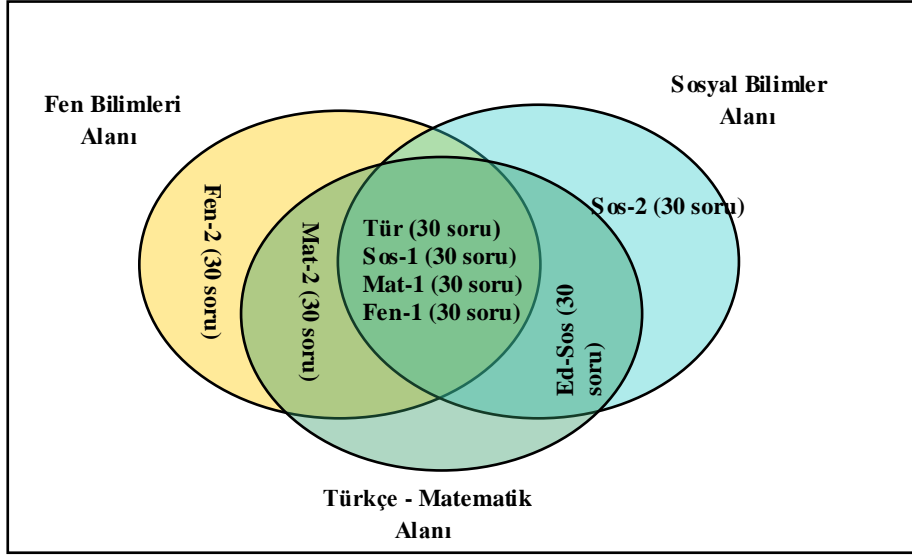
Fen Bilimleri Alanı

Sosyal Bilimler Alanı

Fen-2 (30 soru)

Mat-2 (30 soru)

Tür (30 soru)
Sos-1 (30 soru)
Mat-1 (30 soru)
Fen-1 (30 soru)

Sos-2 (30 soru)

Ed-Sos (30 soru)

Türkçe - Matematik Alanı